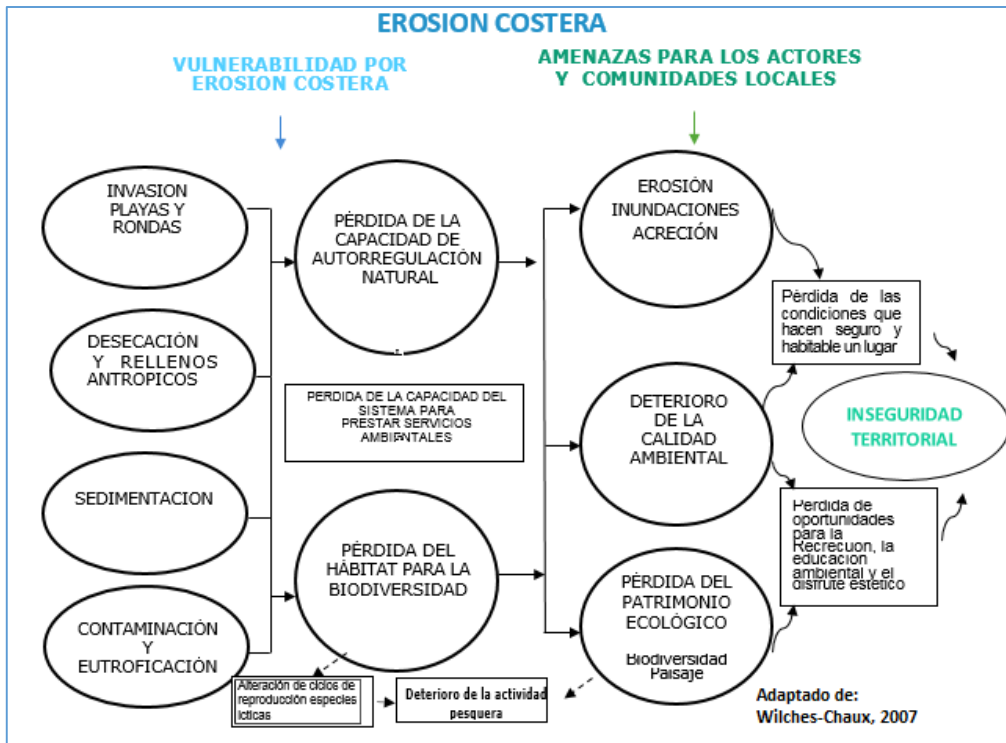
EROSION COSTERA

VULNERABILIDAD POR EROSION COSTERA

AMENAZAS PARA LOS ACTORES Y COMUNIDADES LOCALES

INVASION PLAYAS Y RONDAS

DESECACIÓN Y RELLENOS ANTROPICOS

SEDIMENTACION

CONTAMINACIÓN Y EUTROFICACIÓN

PÉRDIDA DE LA CAPACIDAD DE AUTORREGULACIÓN NATURAL

PERDIDA DE LA CAPACIDAD DEL SISTEMA PARA PRESTAR SERVICIOS AMBIENTALES

PÉRDIDA DEL HÁBITAT PARA LA BIODIVERSIDAD

EROSIÓN INUNDACIONES ACRECIÓN

DETERIORO DE LA CALIDAD AMBIENTAL

PÉRDIDA DEL PATRIMONIO ECOLÓGICO

Biodiversidad Paisaje

Pérdida de las condiciones que hacen seguro y habitable un lugar

INSEGURIDAD TERRITORIAL

Perdida de oportunidades para la Recrecion, la educacion ambiental y el disfrute estetico

Alteración de ciclos de reproducción especies icticas

Deterioro de la actividad pesquera

Adaptado de: Wilches-Chaux, 2007